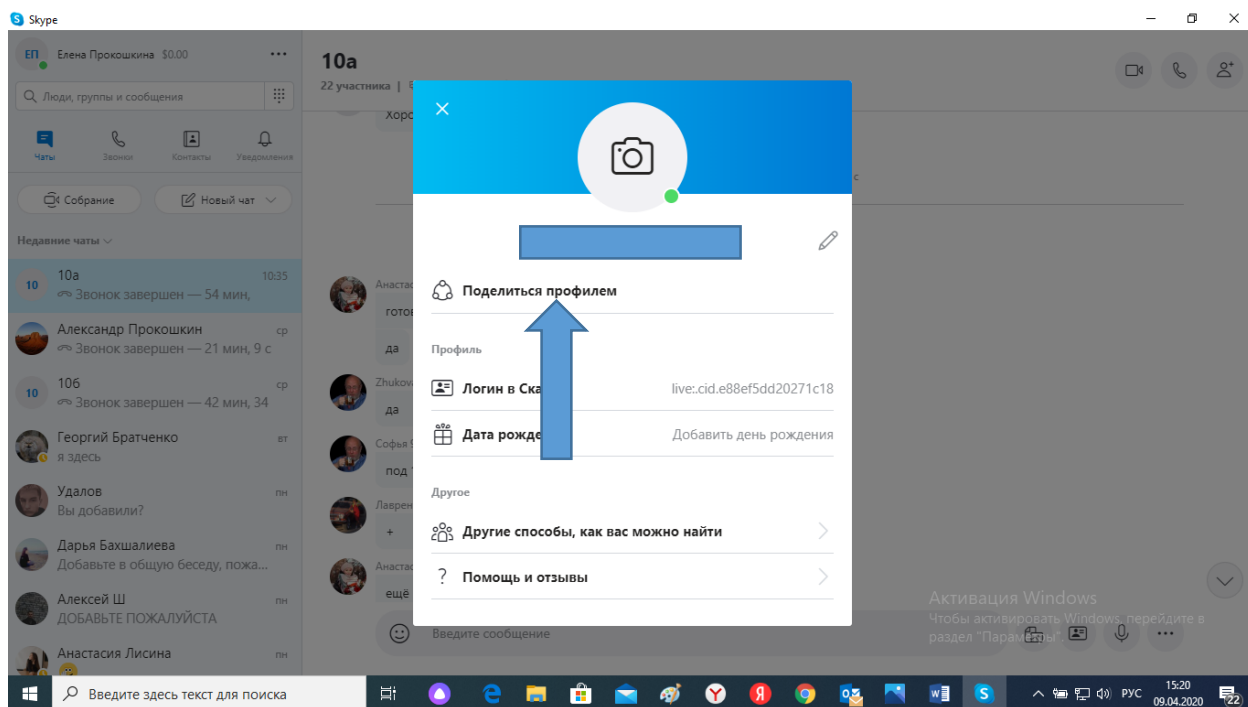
Skype

ЕП Елена Прокошкина $0.00

Люди, группы и сообщения

Чаты Звонки Контакты Уведомления

Собрание Новый чат

Недавние чаты

10а 10:35
Звонок завершен — 54 мин,

Александр Прокошкин ср
Звонок завершен — 21 мин, 9 с

10б ср
Звонок завершен — 42 мин, 34

Георгий Братченко вт
я здесь

Удалов пн
Вы добавили?

Дарья Бахшалиева пн
Добавьте в общую беседу, пожа...

Алексей Ш пн
ДОБАВЬТЕ ПОЖАЛУЙСТА

Анастасия Лисина пн

10а
22 участника |

Хорс

Анаст
готов
да
Zhukov
да
Софья
под
Лаврен
+
Анаст
ещё

Введите сообщение

Поделиться профилем

Профиль

Логин в Ска live:.cid.e88ef5dd20271c18

Дата рожде Добавить день рождения

Другое

Другие способы, как вас можно найти

Помощь и отзывы

Активация Windows
Чтобы активировать Windows, перейдите в раздел "Парамет

Введите здесь текст для поиска

РУС 15:20 09.04.2020 22